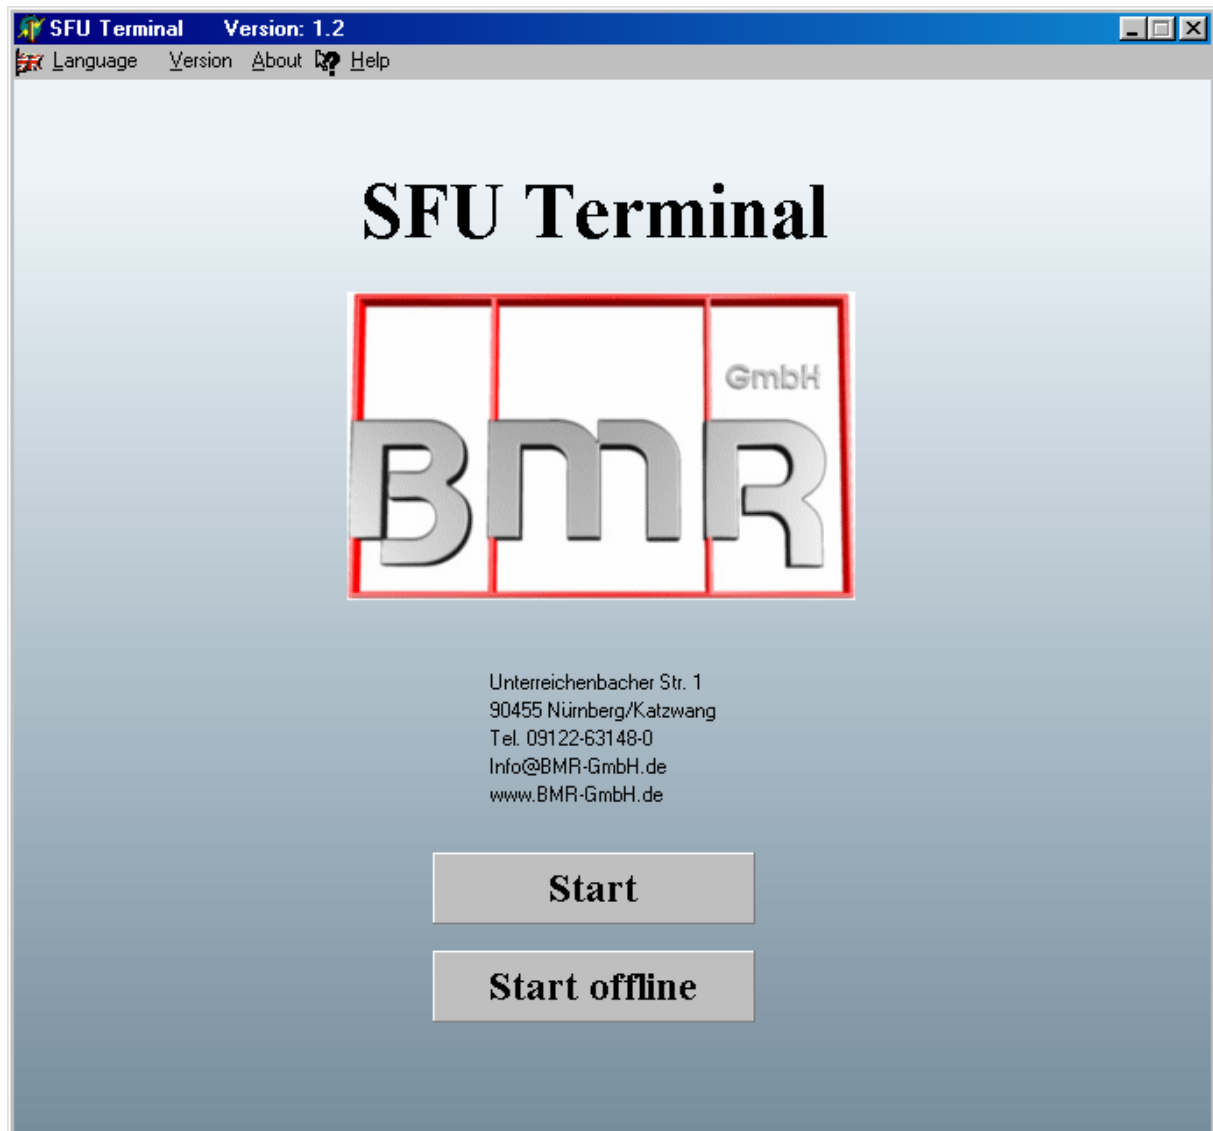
SFU Terminal Version: 1.2

Language Version About Help

SFU Terminal

GmbH
BMR

Unterreichenbacher Str. 1
90455 Nürnberg/Katzwang
Tel. 09122-63148-0
Info@BMR-GmbH.de
www.BMR-GmbH.de

Start

Start offline